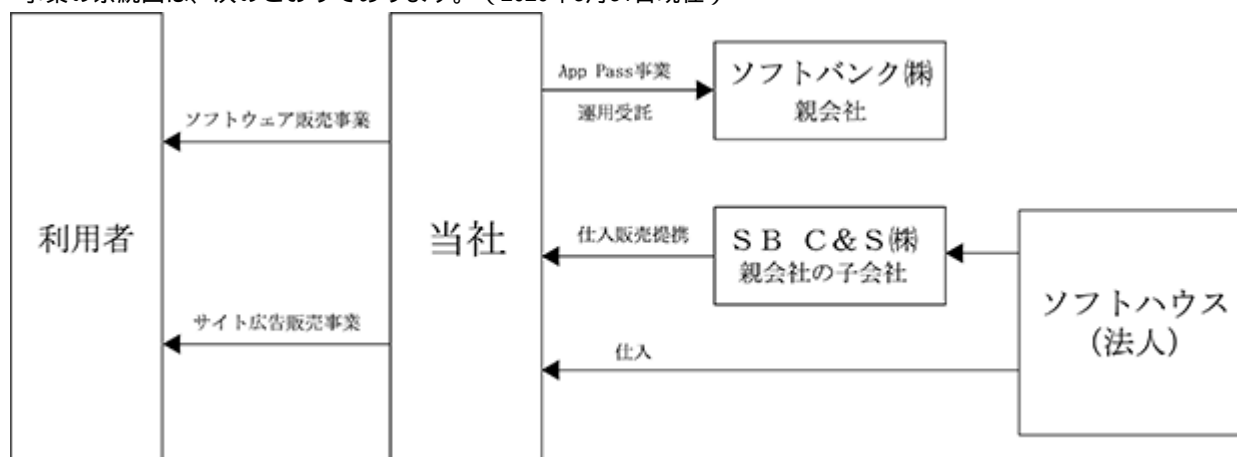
事業の系統図は、次のとおりであります。（2020年3月31日現在）

利用者

ソフトウェア販売事業

サイト広告販売事業

当社

App Pass事業

運用受託

ソフトバンク㈱
親会社

仕入販売提携

ＳＢ Ｃ＆Ｓ㈱
親会社の子会社

仕入

ソフトハウス
（法人）